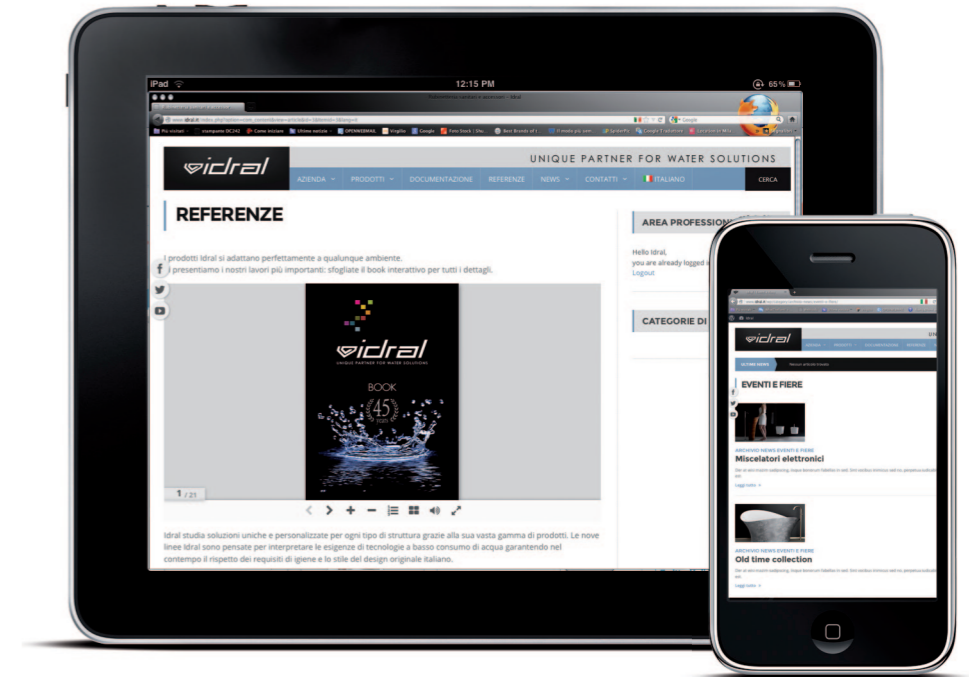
iPad

12:15 PM

65 %

idral

UNIQUE PARTNER FOR WATER SOLUTIONS

AZIENDA PRODOTTI DOCUMENTAZIONE REFERENZE NEWS CONTATTI ITALIANO CERCA

REFERENZE

I prodotti Idral si adattano perfettamente a qualunque ambiente.
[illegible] presentiamo i nostri lavori più importanti: sfogliate il book interattivo per tutti i dettagli.

idral
UNIQUE PARTNER FOR WATER SOLUTIONS
BOOK
45

1 / 21

Idral studia soluzioni uniche e personalizzate per ogni tipo di struttura grazie alla sua vasta gamma di prodotti. Le nove linee Idral sono pensate per interpretare le esigenze di tecnologie a basso consumo di acqua garantendo nel contempo il rispetto dei requisiti di igiene e lo stile del design originale italiano.

AREA PROFESSION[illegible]

Hello Idral,
you are already logged i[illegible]
Logout

CATEGORIE DI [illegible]

idral

EVENTI E FIERE

ARCHIVIO NEWS EVENTI E FIERE
Miscelatori elettronici

Leggi tutto

ARCHIVIO NEWS EVENTI E FIERE
Old time collection

Leggi tutto